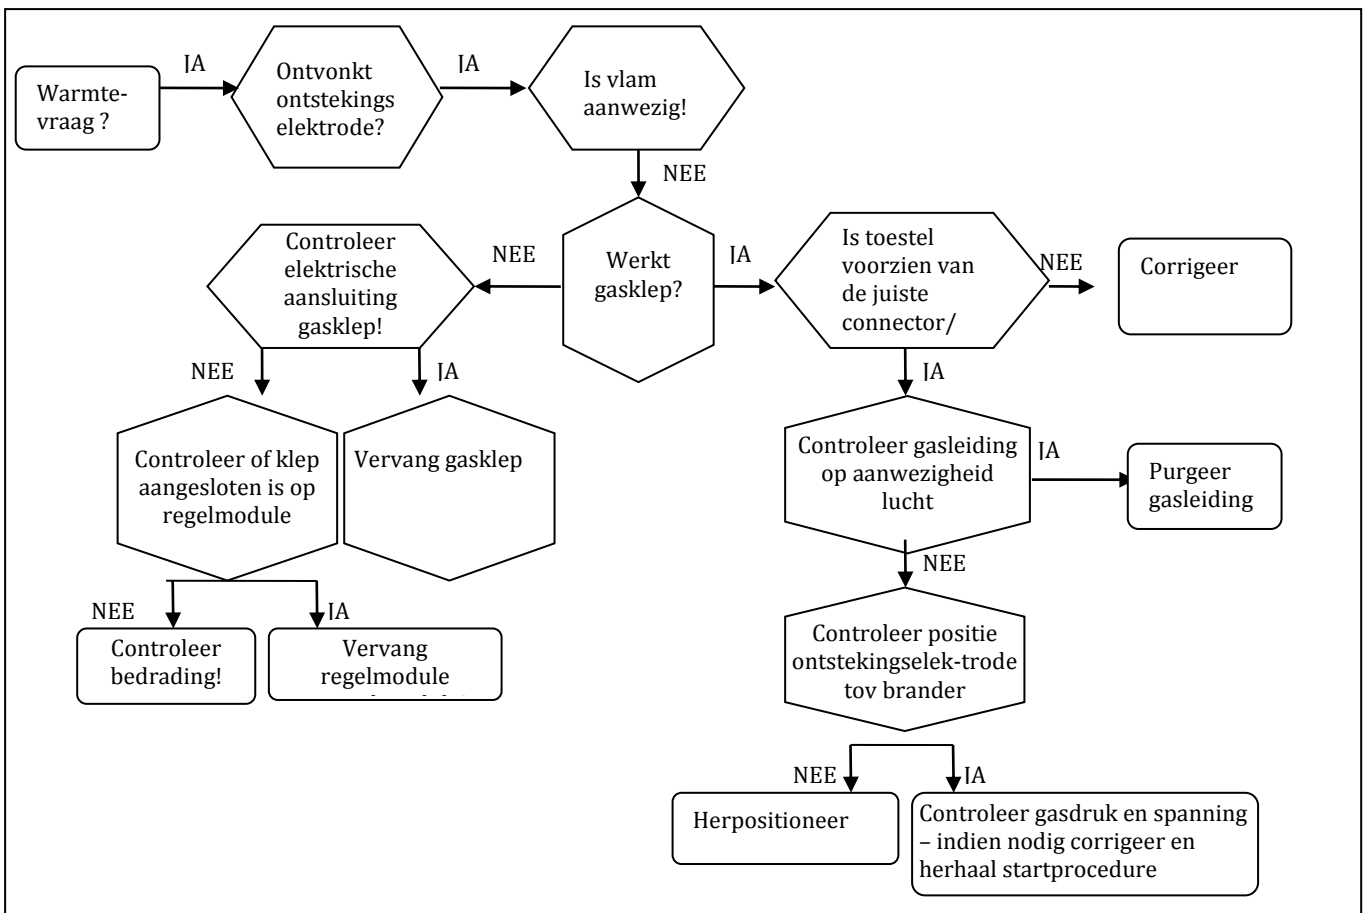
Warmte-vraag ?

JA

Ontvonkt ontstekings elektrode?

JA

Is vlam aanwezig!

NEE

Werkt gasklep?

NEE

Controleer elektrische aansluiting gasklep!

JA

Is toestel voorzien van de juiste connector/

NEE

Corrigeer

NEE

JA

Controleer of klep aangesloten is op regelmodule

Vervang gasklep

JA

Controleer gasleiding op aanwezigheid lucht

JA

Purgeer gasleiding

NEE

NEE

JA

Controleer bedrading!

Vervang regelmodule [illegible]

Controleer positie ontstekingselek-trode tov brander

NEE

JA

Herpositioneer

Controleer gasdruk en spanning – indien nodig corrigeer en herhaal startprocedure